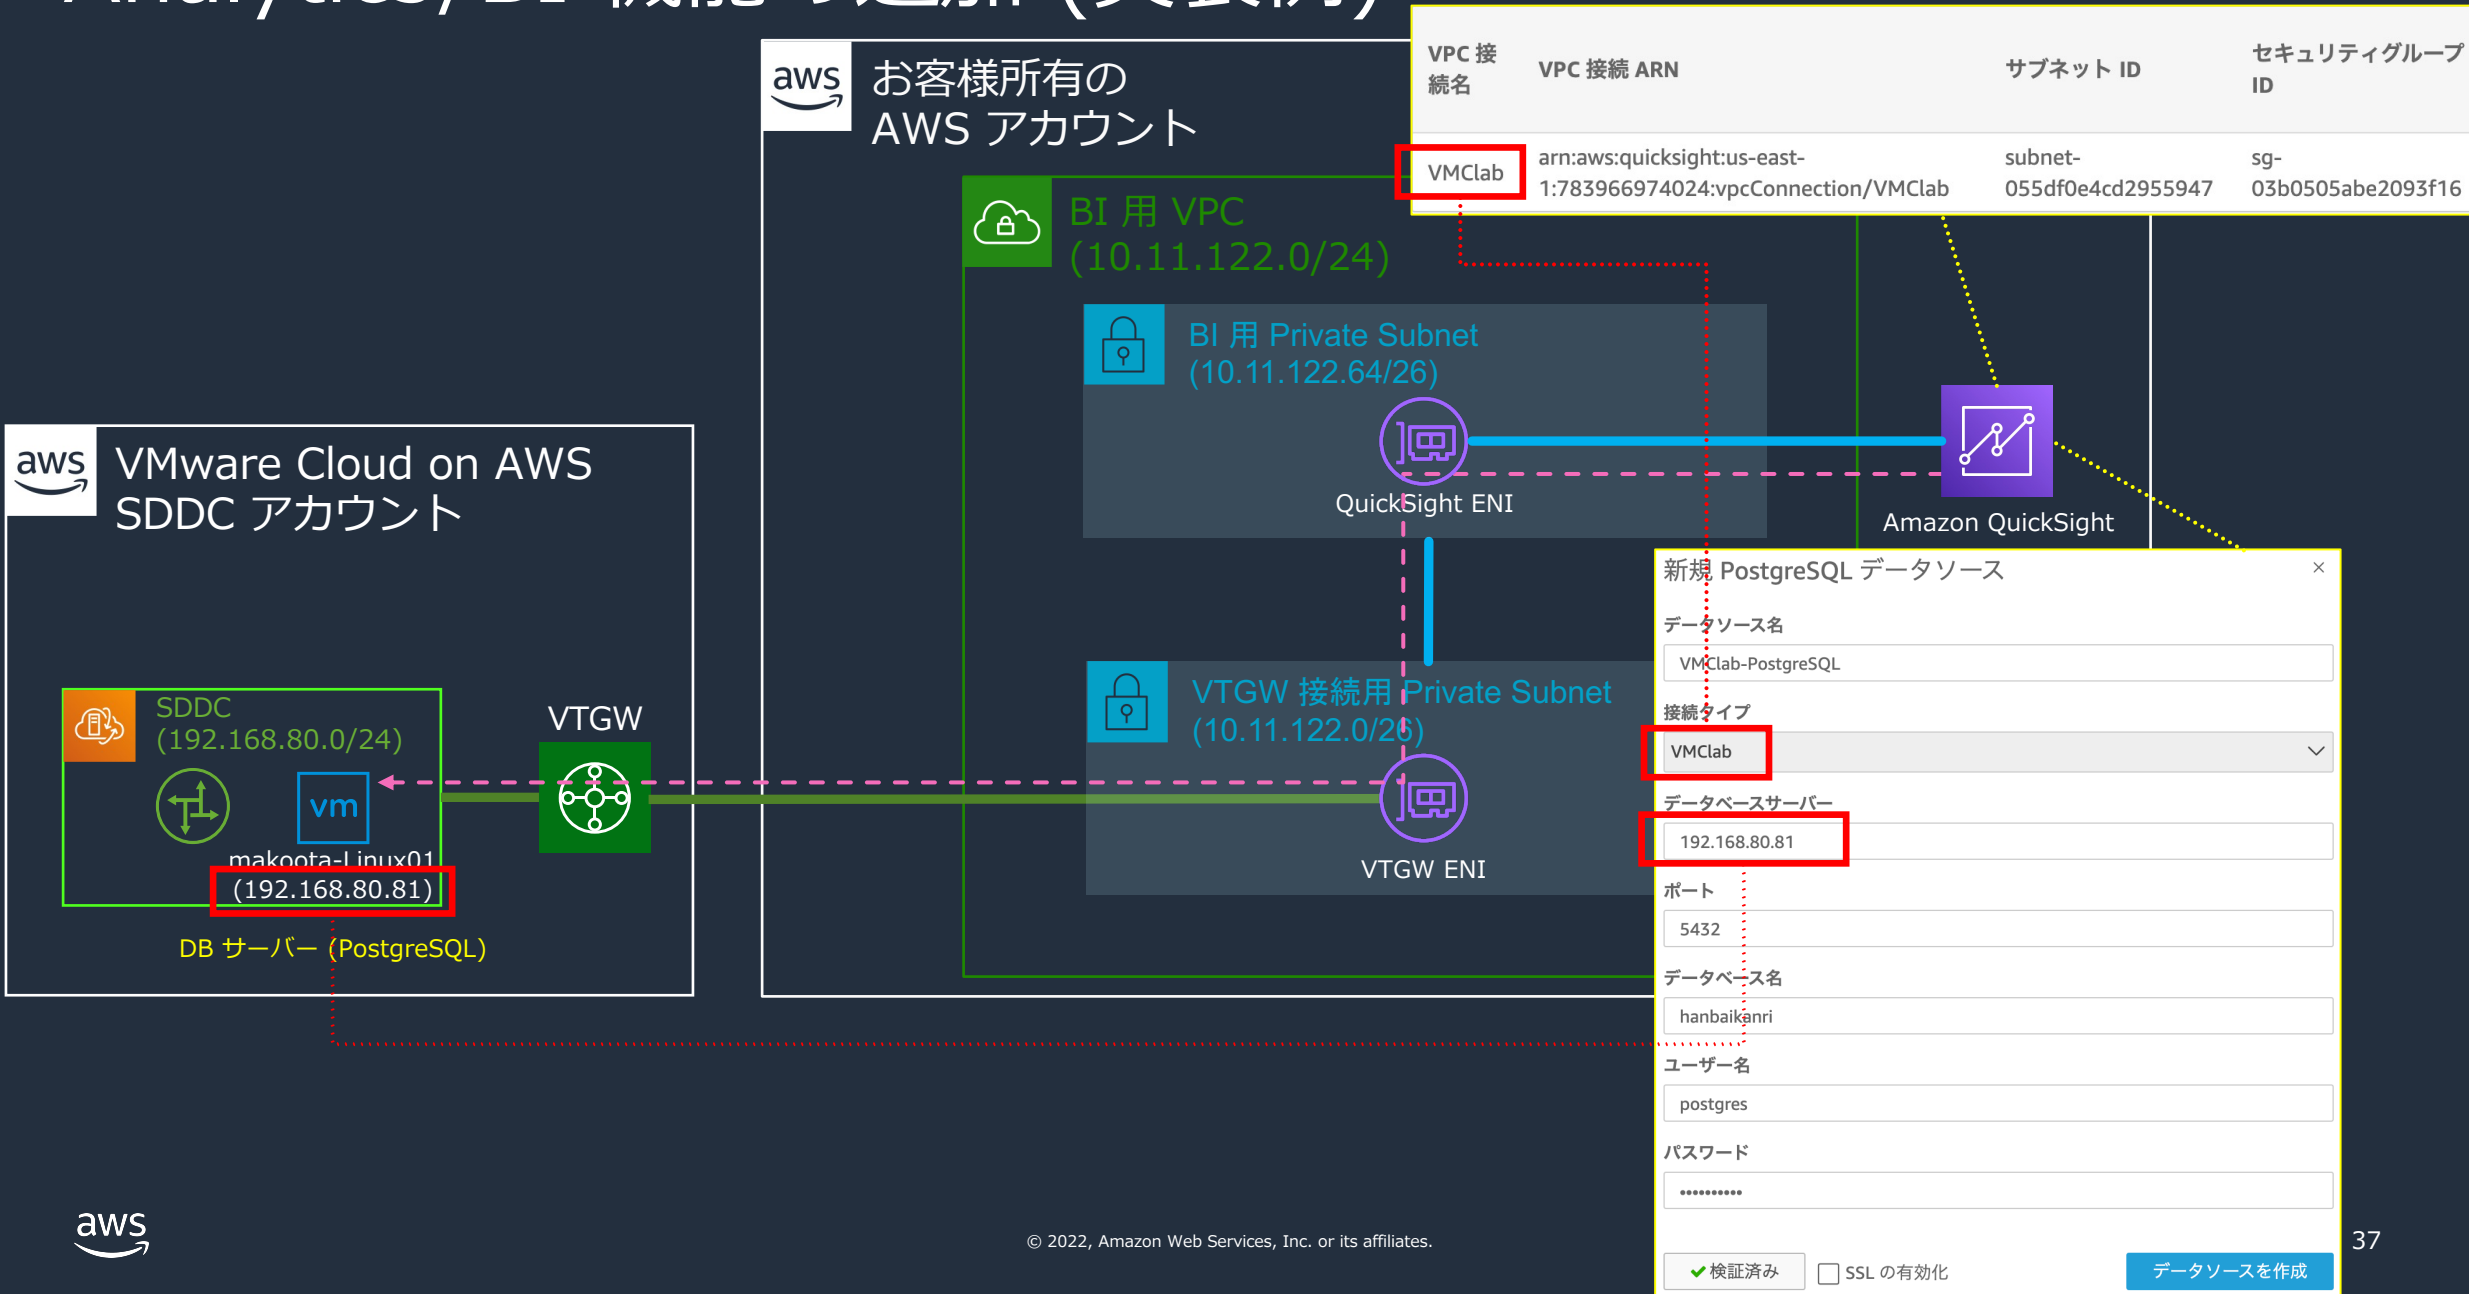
aws
お客様所有の AWS アカウント

| VPC 接続名 | VPC 接続 ARN | サブネット ID | セキュリティグループ ID |
|---|---|---|---|
| VMClab | arn:aws:quicksight:us-east-1:783966974024:vpcConnection/VMClab | subnet-055df0e4cd2955947 | sg-03b0505abe2093f16 |

BI 用 VPC (10.11.122.0/24)

BI 用 Private Subnet (10.11.122.64/26)

QuickSight ENI

Amazon QuickSight

aws
VMware Cloud on AWS SDDC アカウント

SDDC (192.168.80.0/24)

vm

makoota-Linux01 (192.168.80.81)

DB サーバー (PostgreSQL)

VTGW

VTGW 接続用 Private Subnet (10.11.122.0/26)

VTGW ENI

新規 PostgreSQL データソース
×
データソース名
VMClab-PostgreSQL
接続タイプ
VMClab
データベースサーバー
192.168.80.81
ポート
5432
データベース名
hanbaikanri
ユーザー名
postgres
パスワード
••••••••••
✔検証済み
SSL の有効化
データソースを作成

aws

© 2022, Amazon Web Services, Inc. or its affiliates.

37